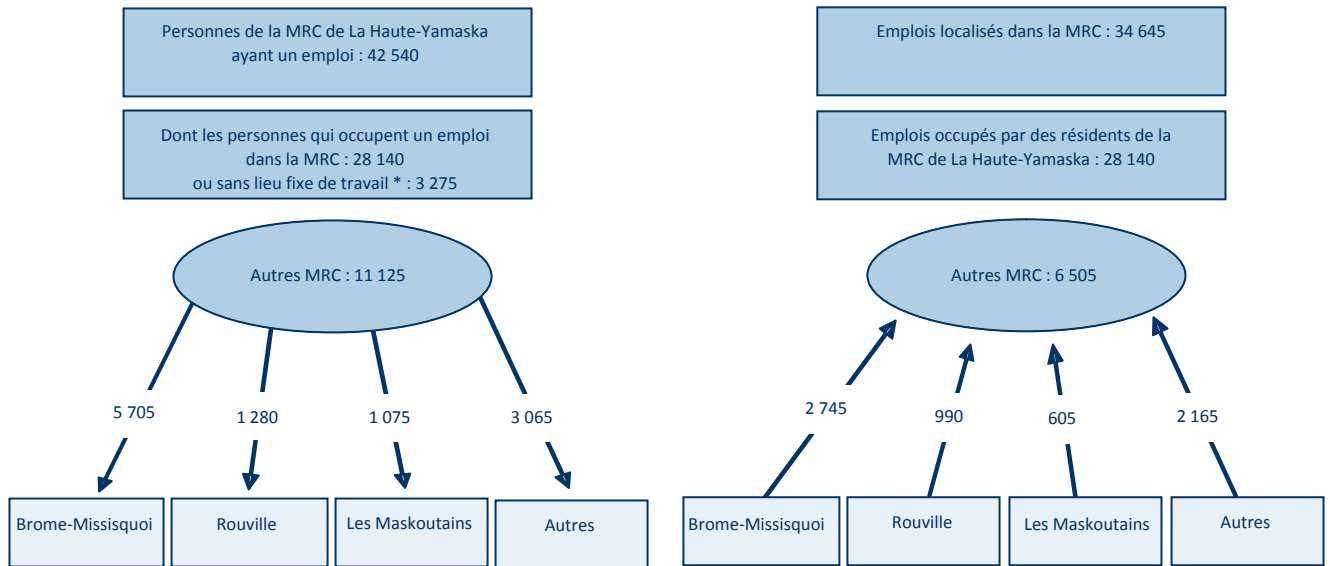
Personnes de la MRC de La Haute-Yamaska ayant un emploi : 42 540

Dont les personnes qui occupent un emploi dans la MRC : 28 140 ou sans lieu fixe de travail * : 3 275

Autres MRC : 11 125

5 705

1 280

1 075

3 065

Brome-Missisquoi

Rouville

Les Maskoutains

Autres

Emplois localisés dans la MRC : 34 645

Emplois occupés par des résidents de la MRC de La Haute-Yamaska : 28 140

Autres MRC : 6 505

2 745

990

605

2 165

Brome-Missisquoi

Rouville

Les Maskoutains

Autres